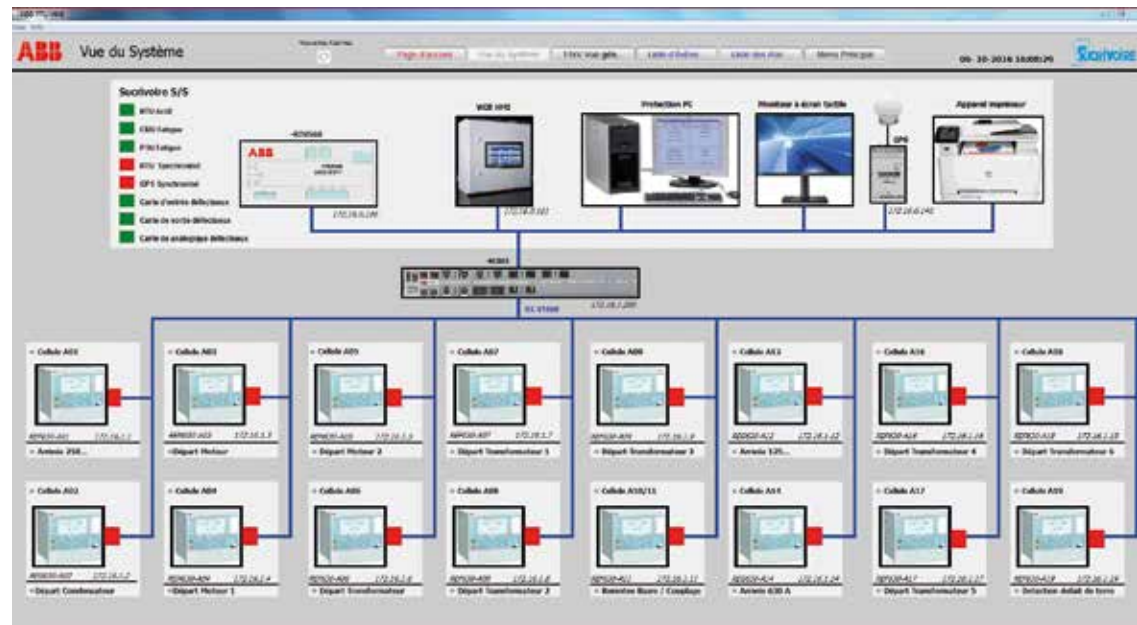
ABB Vue du Système

Page d'accueil | Vue du Système | Liste d'alarmes | Liste des Avis | Menu Principal

06-10-2016 16:08:29

Sucrivoire

Sucrivoire S/S

RTU Actif
CBS Fatigue
PSU Fatigue
RTU Synchronisé
GPS Synchronisé
Carte d'entrée défectueuse
Carte de sortie défectueuse
Carte de analogique défectueuse

Protection PC
Moniteur à écran tactile
Appareil imprimeur
GPS

Cellule A01
Arrivée 250...
Cellule A03
Départ Moteur
Cellule A05
Départ Moteur 2
Cellule A07
Départ Transformateur 1
Cellule A09
Départ Transformateur 3
Cellule A13
Arrivée 125...
Cellule A16
Départ Transformateur 4
Cellule A18
Départ Transformateur 6

Cellule A02
Départ Condensateur
Cellule A04
Départ Moteur 1
Cellule A06
Départ Transformateur
Cellule A08
Départ Transformateur 2
Cellule A10/11
Barre Bus / Couplage
Cellule A14
Arrivée 630 A
Cellule A17
Départ Transformateur 5
Cellule A19
Détection défaut de terre